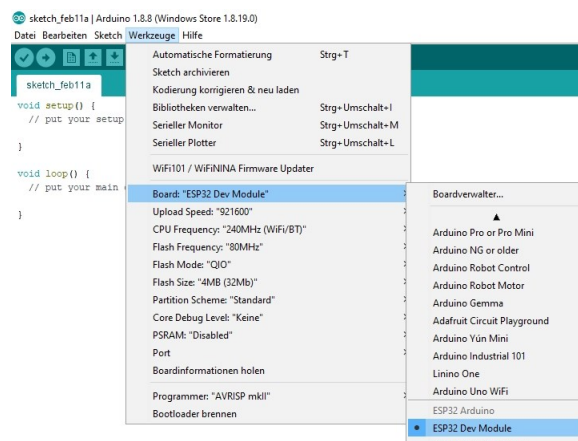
sketch_feb11a | Arduino 1.8.8 (Windows Store 1.8.19.0)
Datei Bearbeiten Sketch Werkzeuge Hilfe

sketch_feb11a

void setup() {
  // put your setup

}

void loop() {
  // put your main

}

Automatische Formatierung Strg+T
Sketch archivieren
Kodierung korrigieren & neu laden
Bibliotheken verwalten... Strg+Umschalt+I
Serieller Monitor Strg+Umschalt+M
Serieller Plotter Strg+Umschalt+L
WiFi101 / WiFiNINA Firmware Updater
Board: "ESP32 Dev Module"
Upload Speed: "921600"
CPU Frequency: "240MHz (WiFi/BT)"
Flash Frequency: "80MHz"
Flash Mode: "QIO"
Flash Size: "4MB (32Mb)"
Partition Scheme: "Standard"
Core Debug Level: "Keine"
PSRAM: "Disabled"
Port
Boardinformationen holen
Programmer: "AVRISP mkII"
Bootloader brennen

Boardverwalter...
▲
Arduino Pro or Pro Mini
Arduino NG or older
Arduino Robot Control
Arduino Robot Motor
Arduino Gemma
Adafruit Circuit Playground
Arduino Yún Mini
Arduino Industrial 101
Linino One
Arduino Uno WiFi
ESP32 Arduino
• ESP32 Dev Module